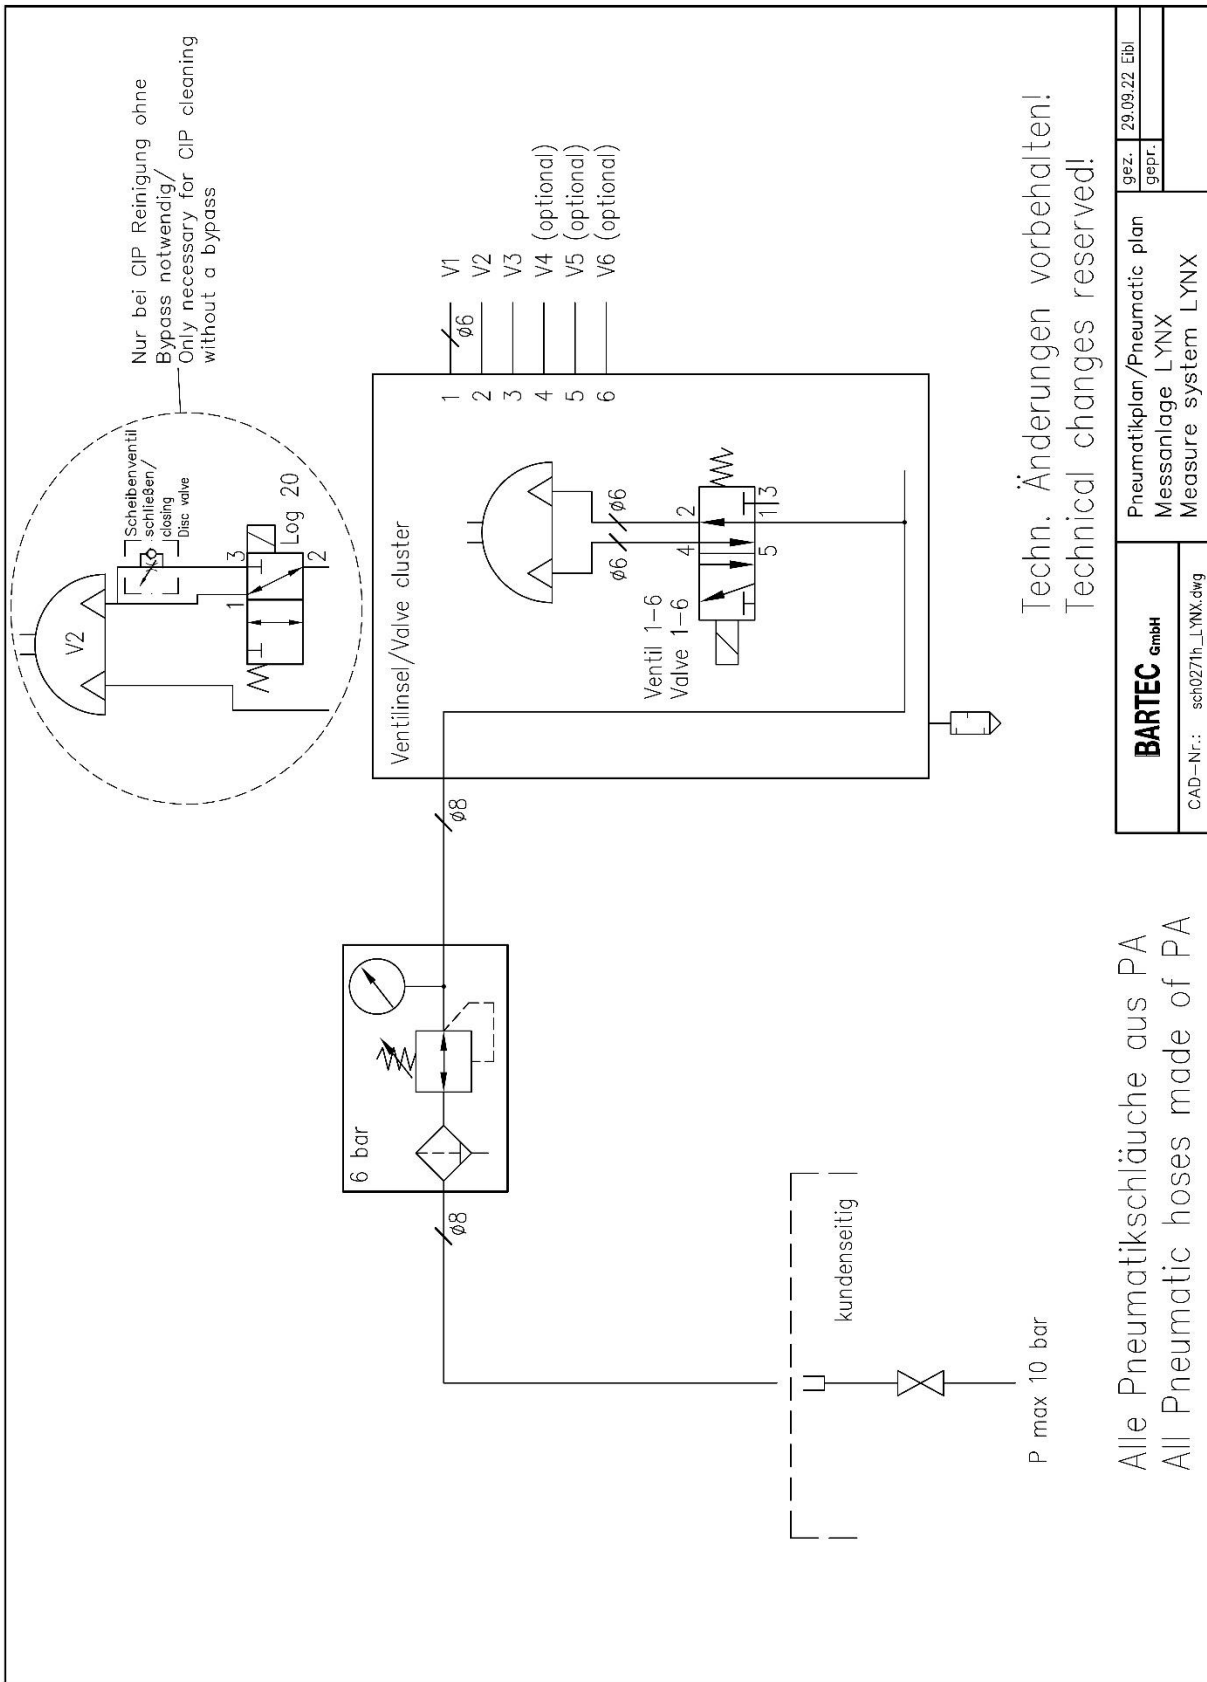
Nur bei CIP Reinigung ohne Bypass notwendig/
Only necessary for CIP cleaning without a bypass

V2

Scheibenventil schließen/ closing Disc valve

3
1
2
Log 20

Ventilinsel/Valve cluster

1
2
3
4
5
6

$\phi 6$

V1
V2
V3
V4 (optional)
V5 (optional)
V6 (optional)

$\phi 6$
$\phi 6$
4
2
5
1
3

Ventil 1–6
Valve 1–6

$\phi 8$

6 bar

$\phi 8$

kundenseitig

P max 10 bar

Techn. Änderungen vorbehalten!
Technical changes reserved!

Alle Pneumatikschläuche aus PA
All Pneumatic hoses made of PA

| BARTEC GmbH | Pneumatikplan/Pneumatic plan<br>Messanlage LYNX<br>Measure system LYNX | gez. | 29.09.22 Eibl |
|---|---|---|---|
| CAD–Nr.: sch0271h_LYNX.dwg | | gepr. | |